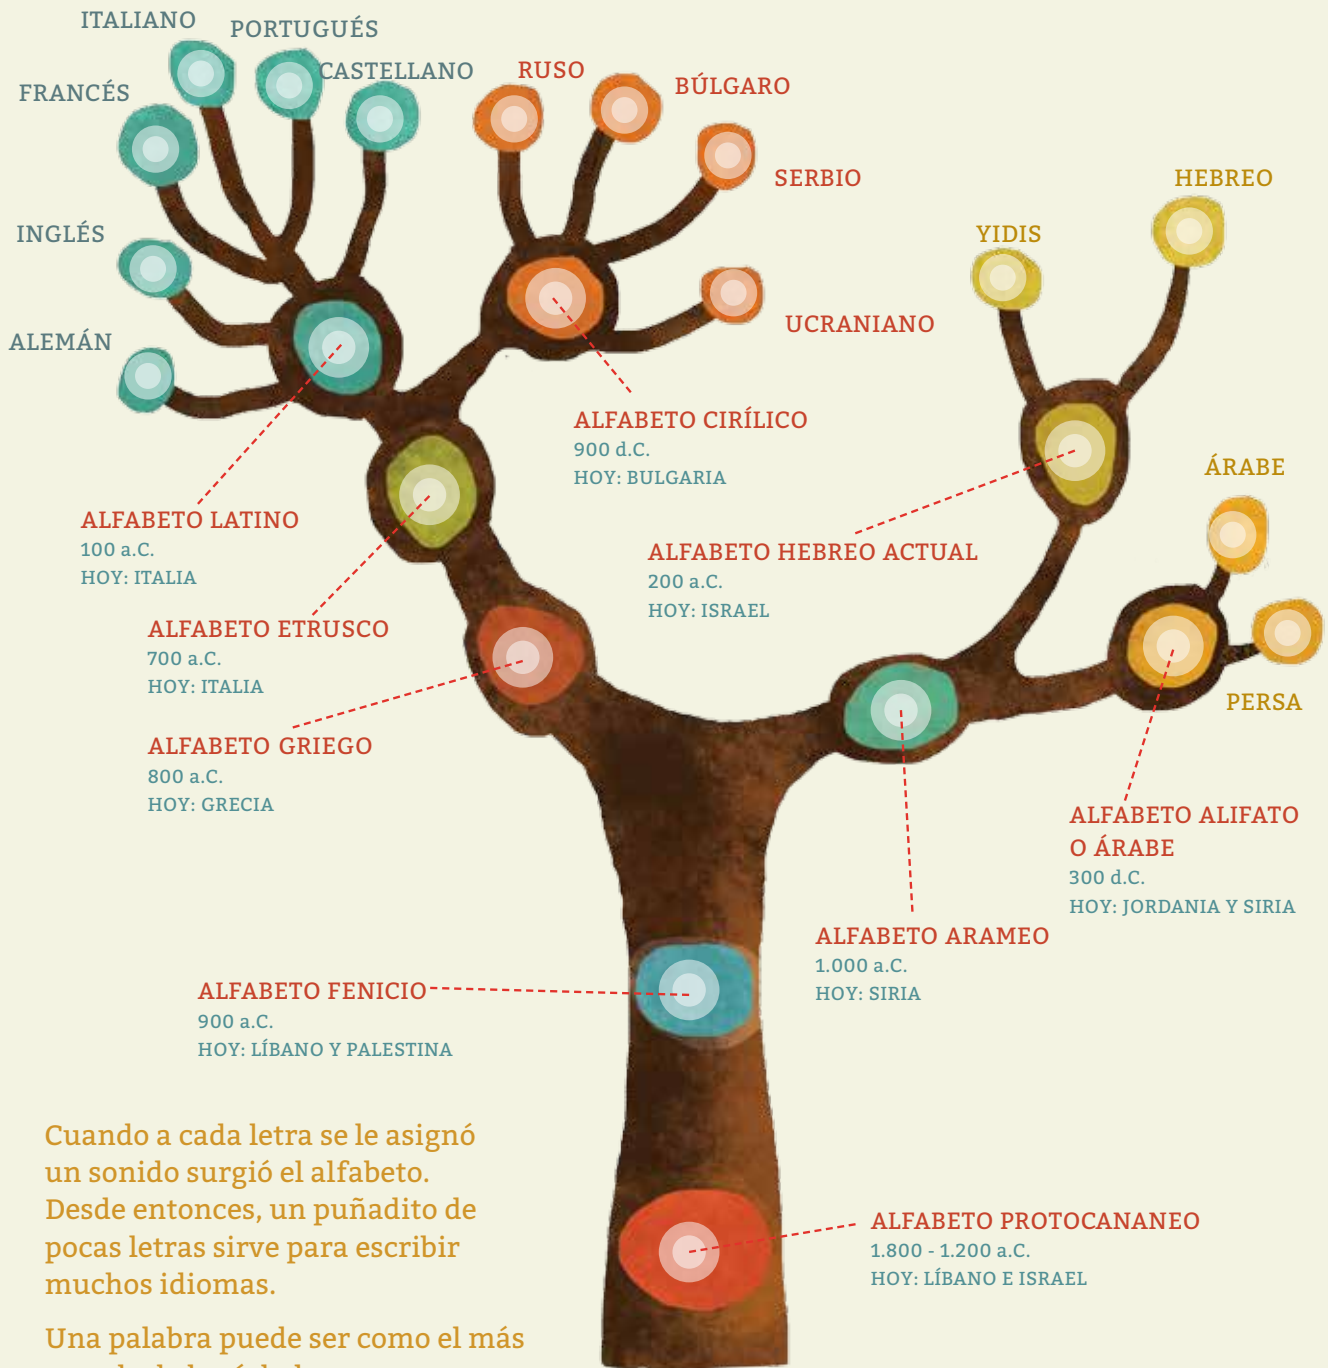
ITALIANO
PORTUGUÉS
CASTELLANO
FRANCÉS
RUSO
BÚLGARO
SERBIO
INGLÉS
YIDIS
HEBREO
UCRANIANO
ALEMÁN

ALFABETO CIRÍLICO
900 d.C.
HOY: BULGARIA

ÁRABE

ALFABETO LATINO
100 a.C.
HOY: ITALIA

ALFABETO HEBREO ACTUAL
200 a.C.
HOY: ISRAEL

ALFABETO ETRUSCO
700 a.C.
HOY: ITALIA

PERSA

ALFABETO GRIEGO
800 a.C.
HOY: GRECIA

ALFABETO ALIFATO O ÁRABE
300 d.C.
HOY: JORDANIA Y SIRIA

ALFABETO ARAMEO
1.000 a.C.
HOY: SIRIA

ALFABETO FENICIO
900 a.C.
HOY: LÍBANO Y PALESTINA

Cuando a cada letra se le asignó un sonido surgió el alfabeto. Desde entonces, un puñadito de pocas letras sirve para escribir muchos idiomas.

ALFABETO PROTOCANANEO
1.800 - 1.200 a.C.
HOY: LÍBANO E ISRAEL

Una palabra puede ser como el más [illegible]